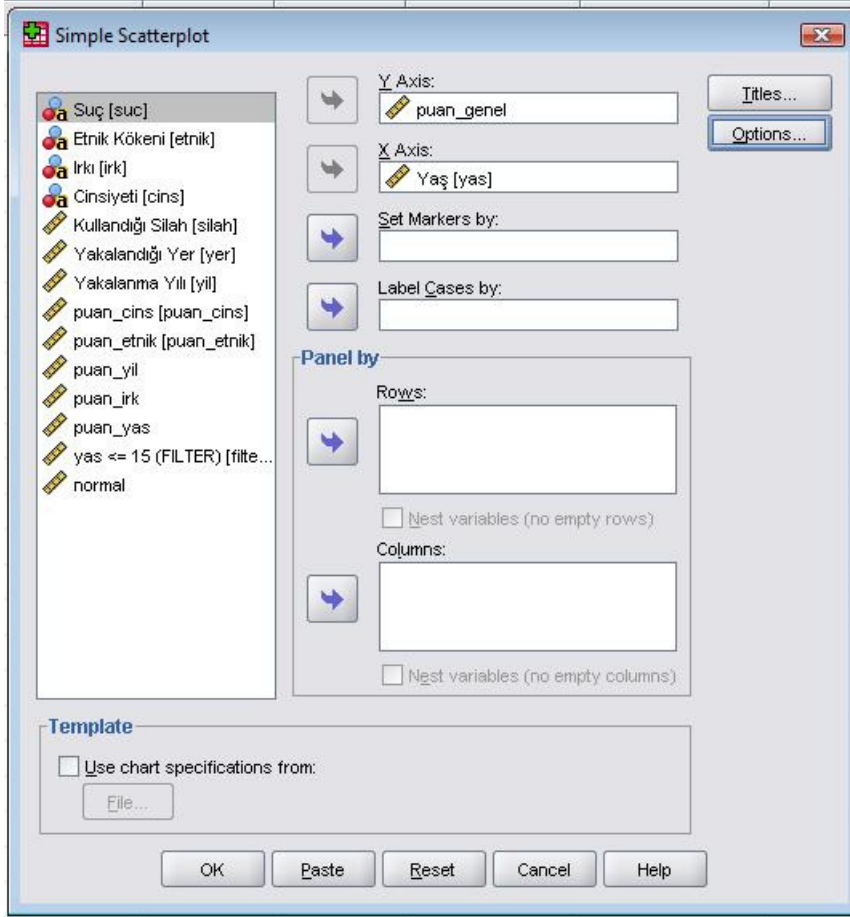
Simple Scatterplot

Suç [suc]
Etnik Kökeni [etnik]
Irkı [irk]
Cinsiyeti [cins]
Kullandığı Silah [silah]
Yakalandığı Yer [yer]
Yakalanma Yılı [yil]
puan_cins [puan_cins]
puan_etnik [puan_etnik]
puan_yil
puan_irk
puan_yas
yas <= 15 (FILTER) [filte...
normal

Y Axis:
puan_genel

X Axis:
Yaş [yas]

Set Markers by:

Label Cases by:

Panel by

Rows:

Nest variables (no empty rows)

Columns:

Nest variables (no empty columns)

Titles...
Options...

Template

Use chart specifications from:
File...

OK
Paste
Reset
Cancel
Help